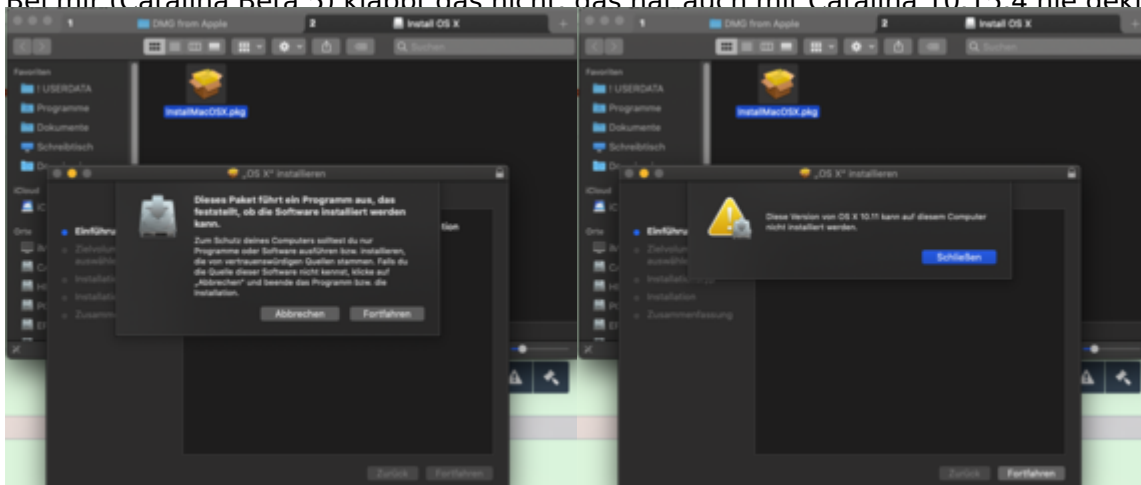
Bei mir (Catalina Beta 3) klappt das nicht, das hat auch mit Catalina 10.15.4 nie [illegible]

1 DMG from Apple 2 Install OS X

Suchen

Favoriten
! USERDATA
Programme
Dokumente
Schreibtisch
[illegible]

iCloud

Orte

InstallMacOSX.pkg

„OS X" installieren

Einführung
Zielvolum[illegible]
Installation
Installation
Zusamm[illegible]

Dieses Paket führt ein Programm aus, das feststellt, ob die Software installiert werden kann.

Zum Schutz deines Computers solltest du nur Programme oder Software ausführen bzw. installieren, die von vertrauenswürdigen Quellen stammen. Falls du die Quelle dieser Software nicht kennst, klicke auf „Abbrechen" und beende das Programm bzw. die Installation.

Abbrechen Fortfahren

Zurück Fortfahren

1 DMG from Apple 2 Install OS X

Suchen

Favoriten
! USERDATA
Programme
Dokumente
Schreibtisch

iCloud

Orte

InstallMacOSX.pkg

„OS X" installieren

Einführung
Zielvolum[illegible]
Installation
Installation
Zusammenfassung

Diese Version von OS X 10.11 kann auf diesem Computer nicht installiert werden.

Schließen

Zurück Fortfahren